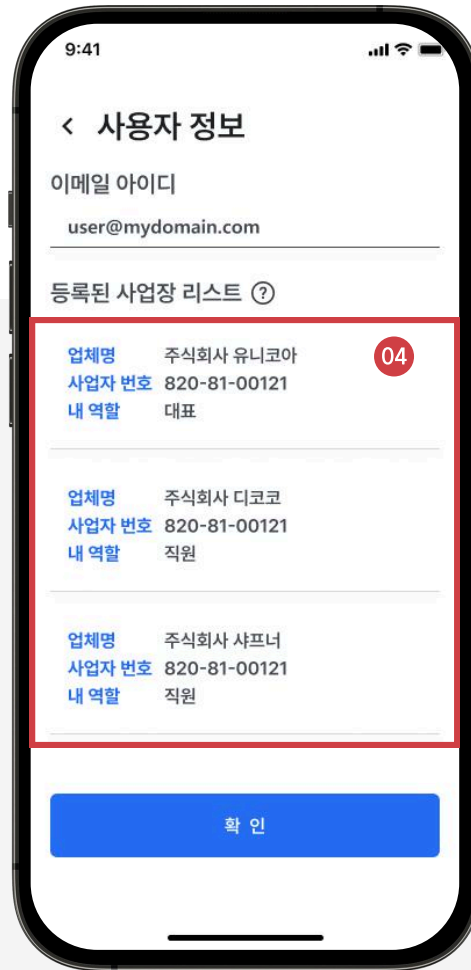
9:41

< 사용자 정보

이메일 아이디

user@mydomain.com

등록된 사업장 리스트 ?

04

| 업체명 | 주식회사 유니코아 |
|---|---|
| 사업자 번호 | 820-81-00121 |
| 내 역할 | 대표 |

| 업체명 | 주식회사 디코코 |
|---|---|
| 사업자 번호 | 820-81-00121 |
| 내 역할 | 직원 |

| 업체명 | 주식회사 샤프너 |
|---|---|
| 사업자 번호 | 820-81-00121 |
| 내 역할 | 직원 |

확 인